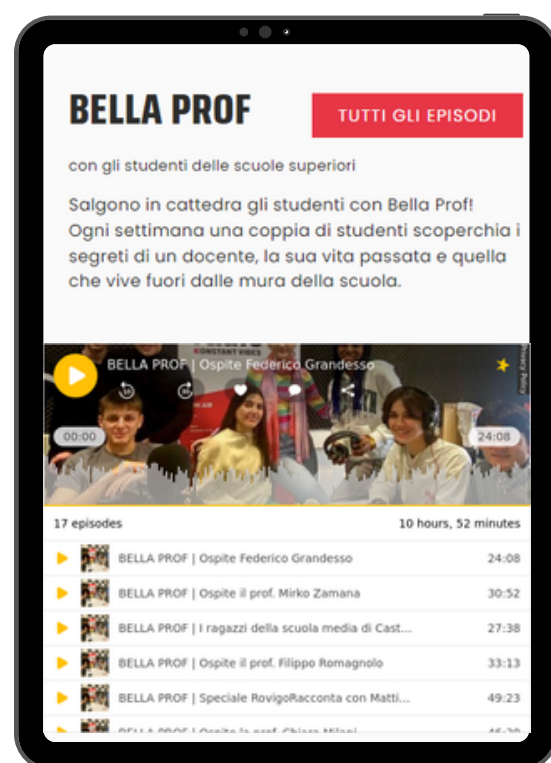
BELLA PROF

TUTTI GLI EPISODI

con gli studenti delle scuole superiori

Salgono in cattedra gli studenti con Bella Prof! Ogni settimana una coppia di studenti scoperchia i segreti di un docente, la sua vita passata e quella che vive fuori dalle mura della scuola.

BELLA PROF | Ospite Federico Grandesso

00:00

24:08

17 episodes

10 hours, 52 minutes

BELLA PROF | Ospite Federico Grandesso 24:08

BELLA PROF | Ospite il prof. Mirko Zamana 30:52

BELLA PROF | I ragazzi della scuola media di Cast... 27:38

BELLA PROF | Ospite il prof. Filippo Romagnolo 33:13

BELLA PROF | Speciale RovigoRacconta con Matti... 49:23

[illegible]